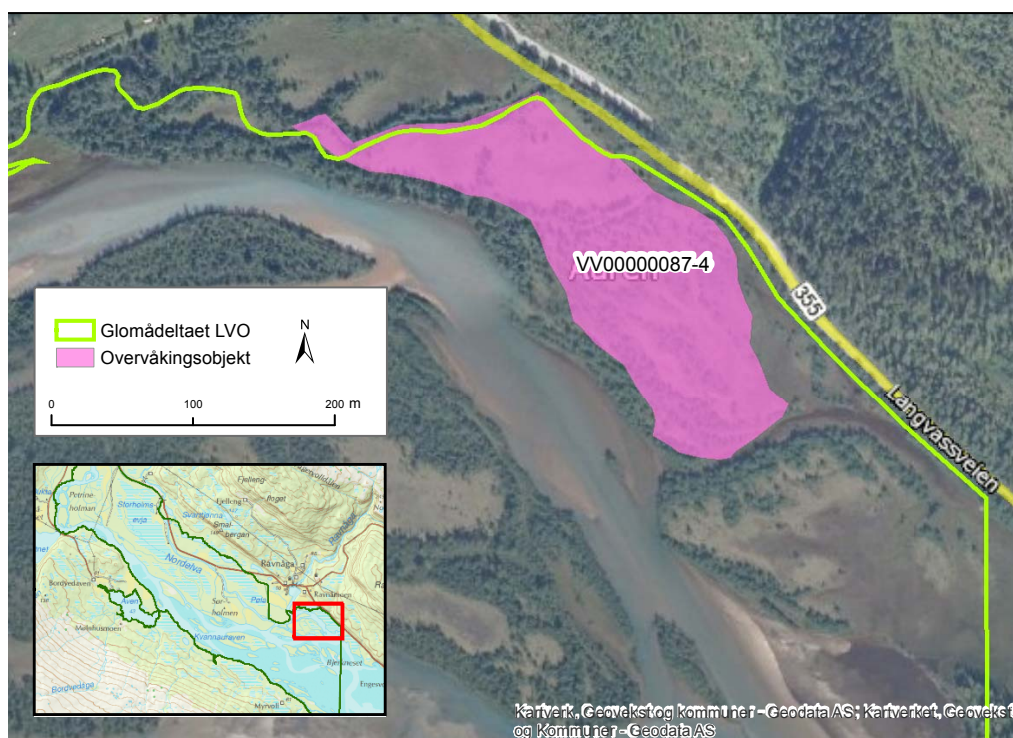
VV00000087-4

355

Langvassveien

Glomådeltaet LVO
Overvåkingsobjekt

N

0 100 200 m

Petrine-holman
Storholmen
Fjelleng
Svartbrenna
Smalbergan
Nordelva
Bordveidøya
Rønåga
Søholmen
Pela
Kvannaurøyen
Bjellneset
Bordveidøga
Myrvoll
Engeve

Kartverk, Geovekst og kommuner - Geodata AS; Kartverket, Geovekst og Kommuner - Geodata AS